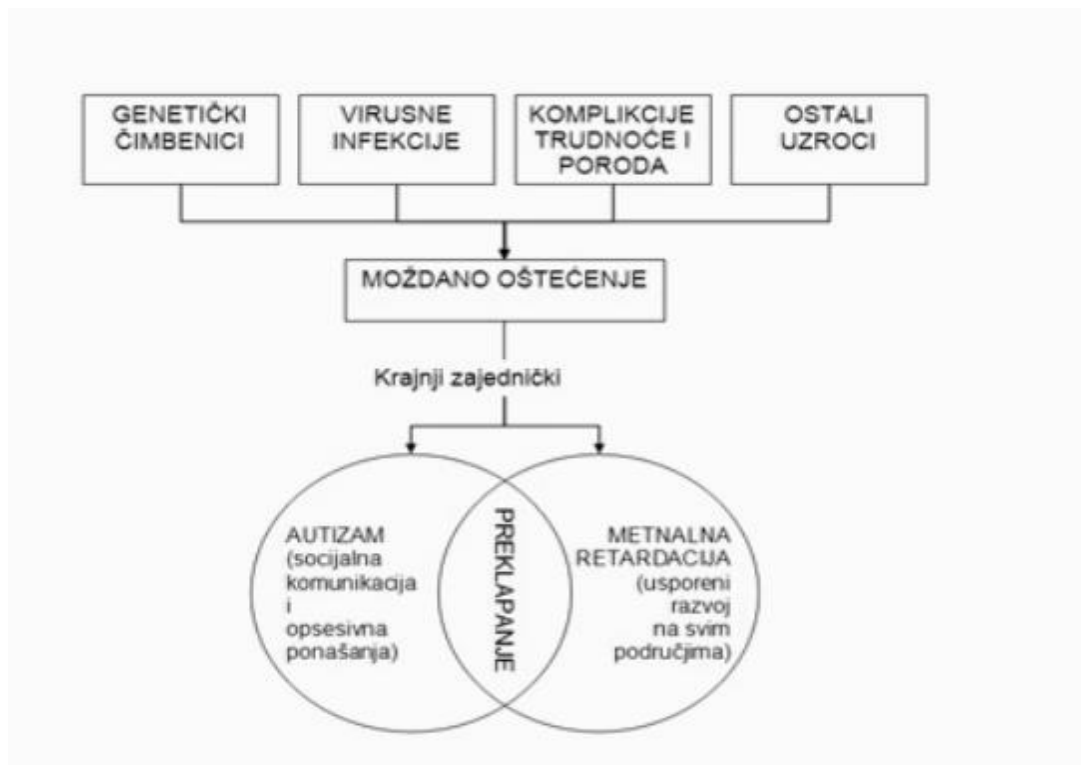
GENETIČKI ČIMBENICI

VIRUSNE INFEKCIJE

KOMPLIKCIJE TRUDNOĆE I PORODA

OSTALI UZROCI

MOŽDANO OŠTEĆENJE

Krajnji zajednički

AUTIZAM (socijalna komunikacija i opsesivna ponašanja)

PREKLAPANJE

METNALNA RETARDACIJA (usporeni razvoj na svim područjima)